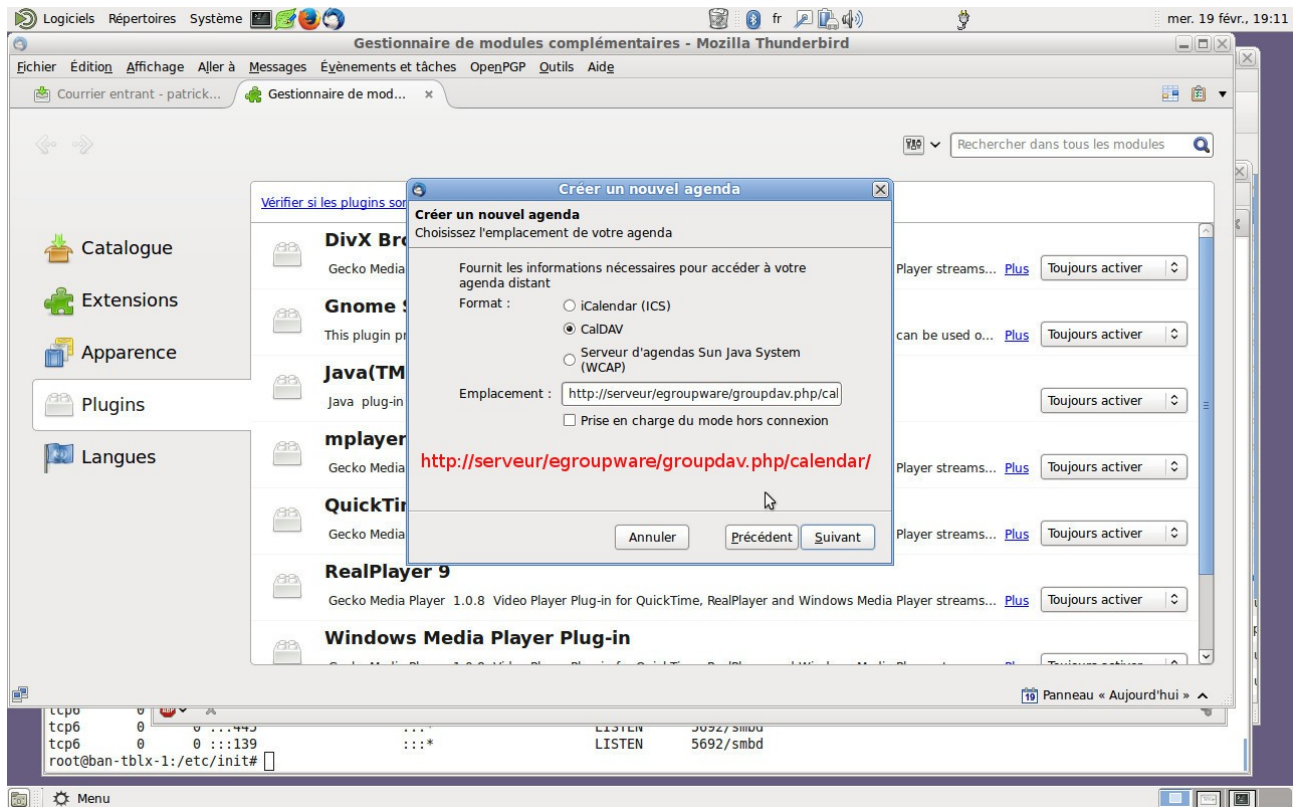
Logiciels Répertoires Système

fr

mer. 19 févr., 19:11

Gestionnaire de modules complémentaires - Mozilla Thunderbird

Fichier Édition Affichage Aller à Messages Évènements et tâches OpenPGP Outils Aide

Courrier entrant - patrick... Gestionnaire de mod... ×

Rechercher dans tous les modules

Vérifier si les plugins sor

Catalogue

Extensions

Apparence

Plugins

Langues

DivX Bro
Gecko Media
Player streams... Plus Toujours activer

Gnome
This plugin pr
can be used o... Plus Toujours activer

Java(TM
Java plug-in
Toujours activer

mplayer
Gecko Media
Player streams... Plus Toujours activer

QuickTi
Gecko Media
Player streams... Plus Toujours activer

RealPlayer 9
Gecko Media Player 1.0.8 Video Player Plug-in for QuickTime, RealPlayer and Windows Media Player streams... Plus Toujours activer

Windows Media Player Plug-in
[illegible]

Créer un nouvel agenda

Créer un nouvel agenda
Choisissez l'emplacement de votre agenda

Fournit les informations nécessaires pour accéder à votre agenda distant

Format : iCalendar (ICS)
CalDAV
Serveur d'agendas Sun Java System (WCAP)

Emplacement : http://serveur/egroupware/groupdav.php/cal

Prise en charge du mode hors connexion

http://serveur/egroupware/groupdav.php/calendar/

Annuler Précédent Suivant

Panneau « Aujourd'hui »

tcp6 0 0 :::445 :::* LISTEN 5692/smbd
tcp6 0 0 :::139 :::* LISTEN 5692/smbd
root@ban-tblx-1:/etc/init#

Menu